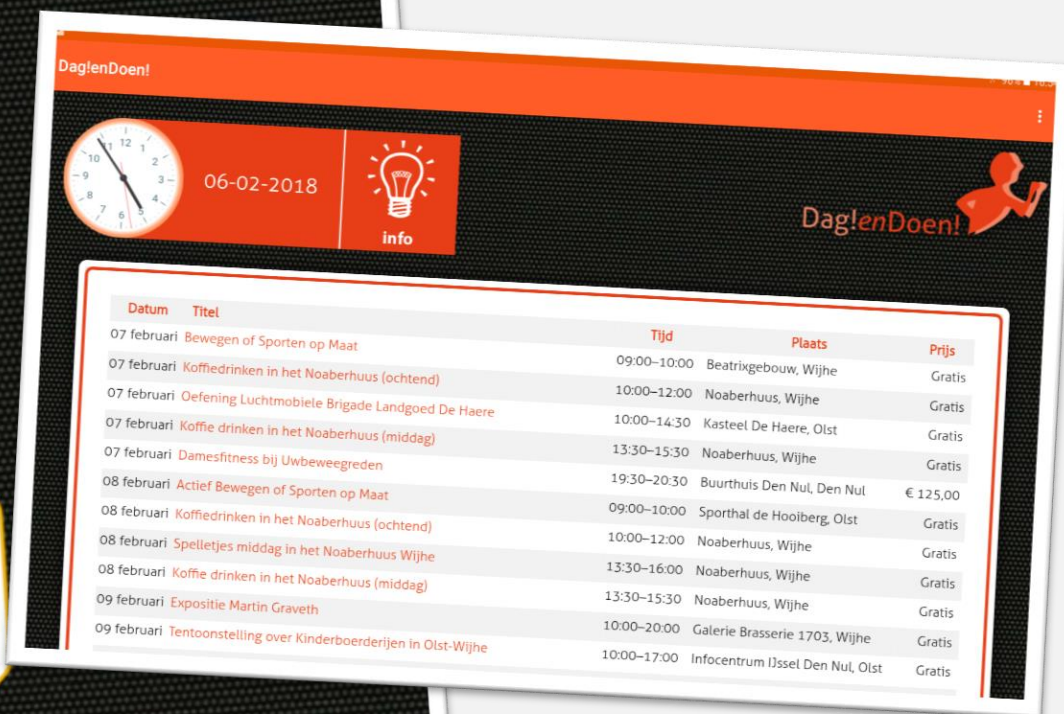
Dag!enDoen!

06-02-2018

info

Dag!enDoen!

| Datum | Titel | Tijd | Plaats | Prijs |
|---|---|---|---|---|
| 07 februari | Bewegen of Sporten op Maat | 09:00–10:00 | Beatrixgebouw, Wijhe | Gratis |
| 07 februari | Koffiedrinken in het Noaberhuus (ochtend) | 10:00–12:00 | Noaberhuus, Wijhe | Gratis |
| 07 februari | Oefening Luchtmobiele Brigade Landgoed De Haere | 10:00–14:30 | Kasteel De Haere, Olst | Gratis |
| 07 februari | Koffie drinken in het Noaberhuus (middag) | 13:30–15:30 | Noaberhuus, Wijhe | Gratis |
| 07 februari | Damesfitness bij Uwbeweegreden | 19:30–20:30 | Buurthuis Den Nul, Den Nul | € 125,00 |
| 08 februari | Actief Bewegen of Sporten op Maat | 09:00–10:00 | Sporthal de Hooiberg, Olst | Gratis |
| 08 februari | Koffiedrinken in het Noaberhuus (ochtend) | 10:00–12:00 | Noaberhuus, Wijhe | Gratis |
| 08 februari | Spelletjes middag in het Noaberhuus Wijhe | 13:30–16:00 | Noaberhuus, Wijhe | Gratis |
| 08 februari | Koffie drinken in het Noaberhuus (middag) | 13:30–15:30 | Noaberhuus, Wijhe | Gratis |
| 09 februari | Expositie Martin Graveth | 10:00–20:00 | Galerie Brasserie 1703, Wijhe | Gratis |
| 09 februari | Tentoonstelling over Kinderboerderijen in Olst-Wijhe | 10:00–17:00 | Infocentrum IJssel Den Nul, Olst | Gratis |